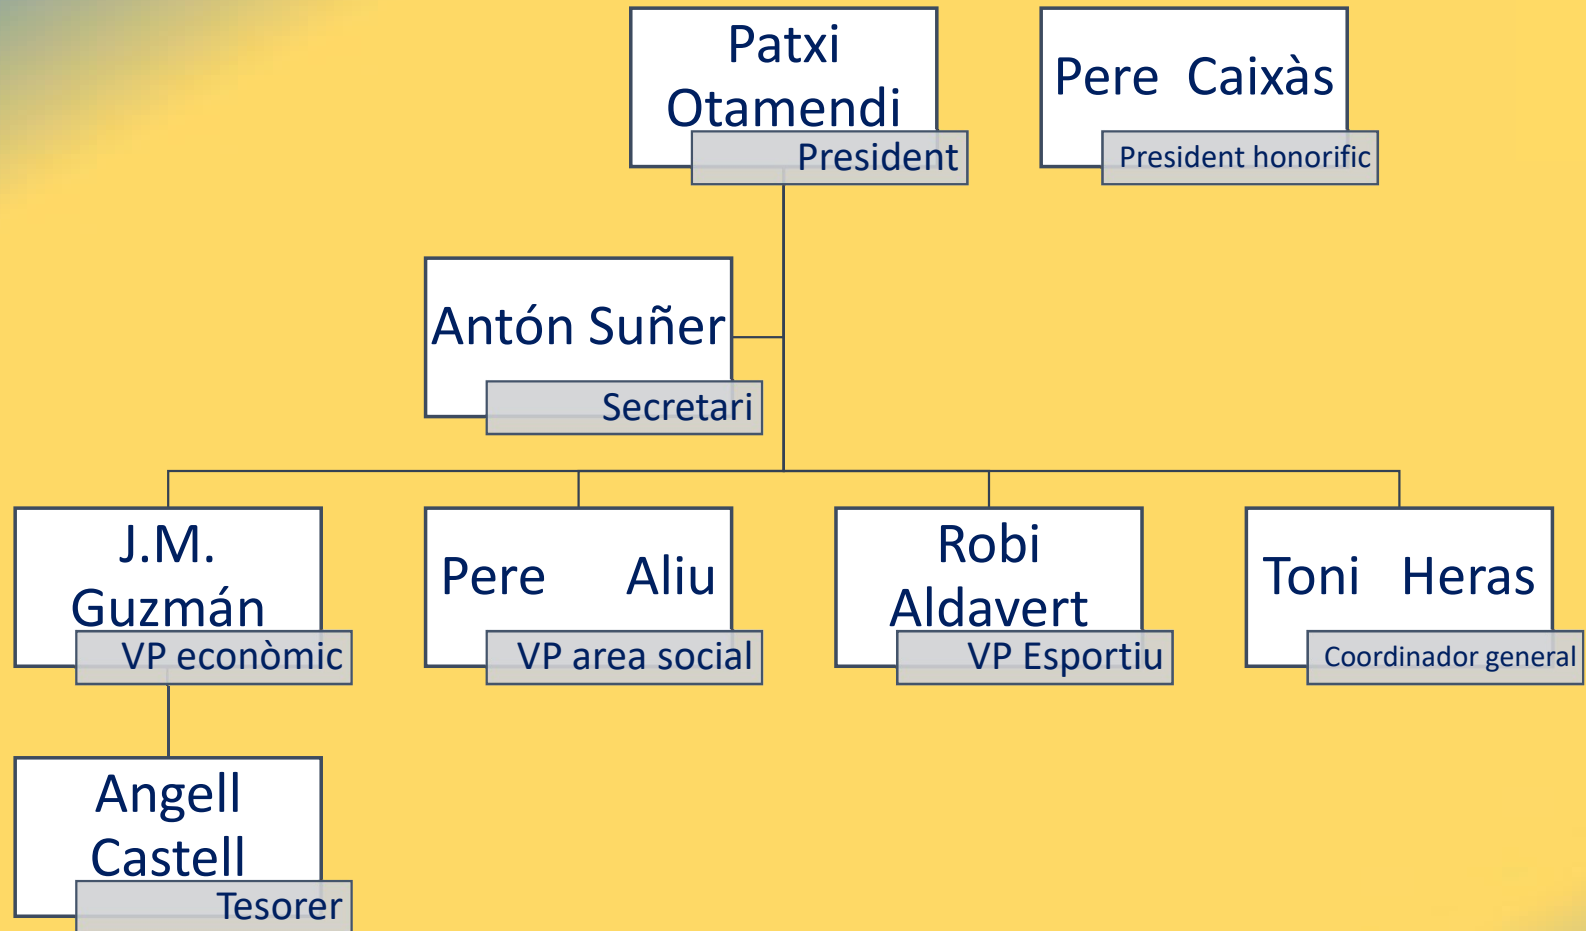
Patxi Otamendi
President

Pere Caixàs
President honorific

Antón Suñer
Secretari

J.M. Guzmán
VP econòmic

Pere Aliu
VP area social

Robi Aldavert
VP Esportiu

Toni Heras
Coordinador general

Angell Castell
Tesorer